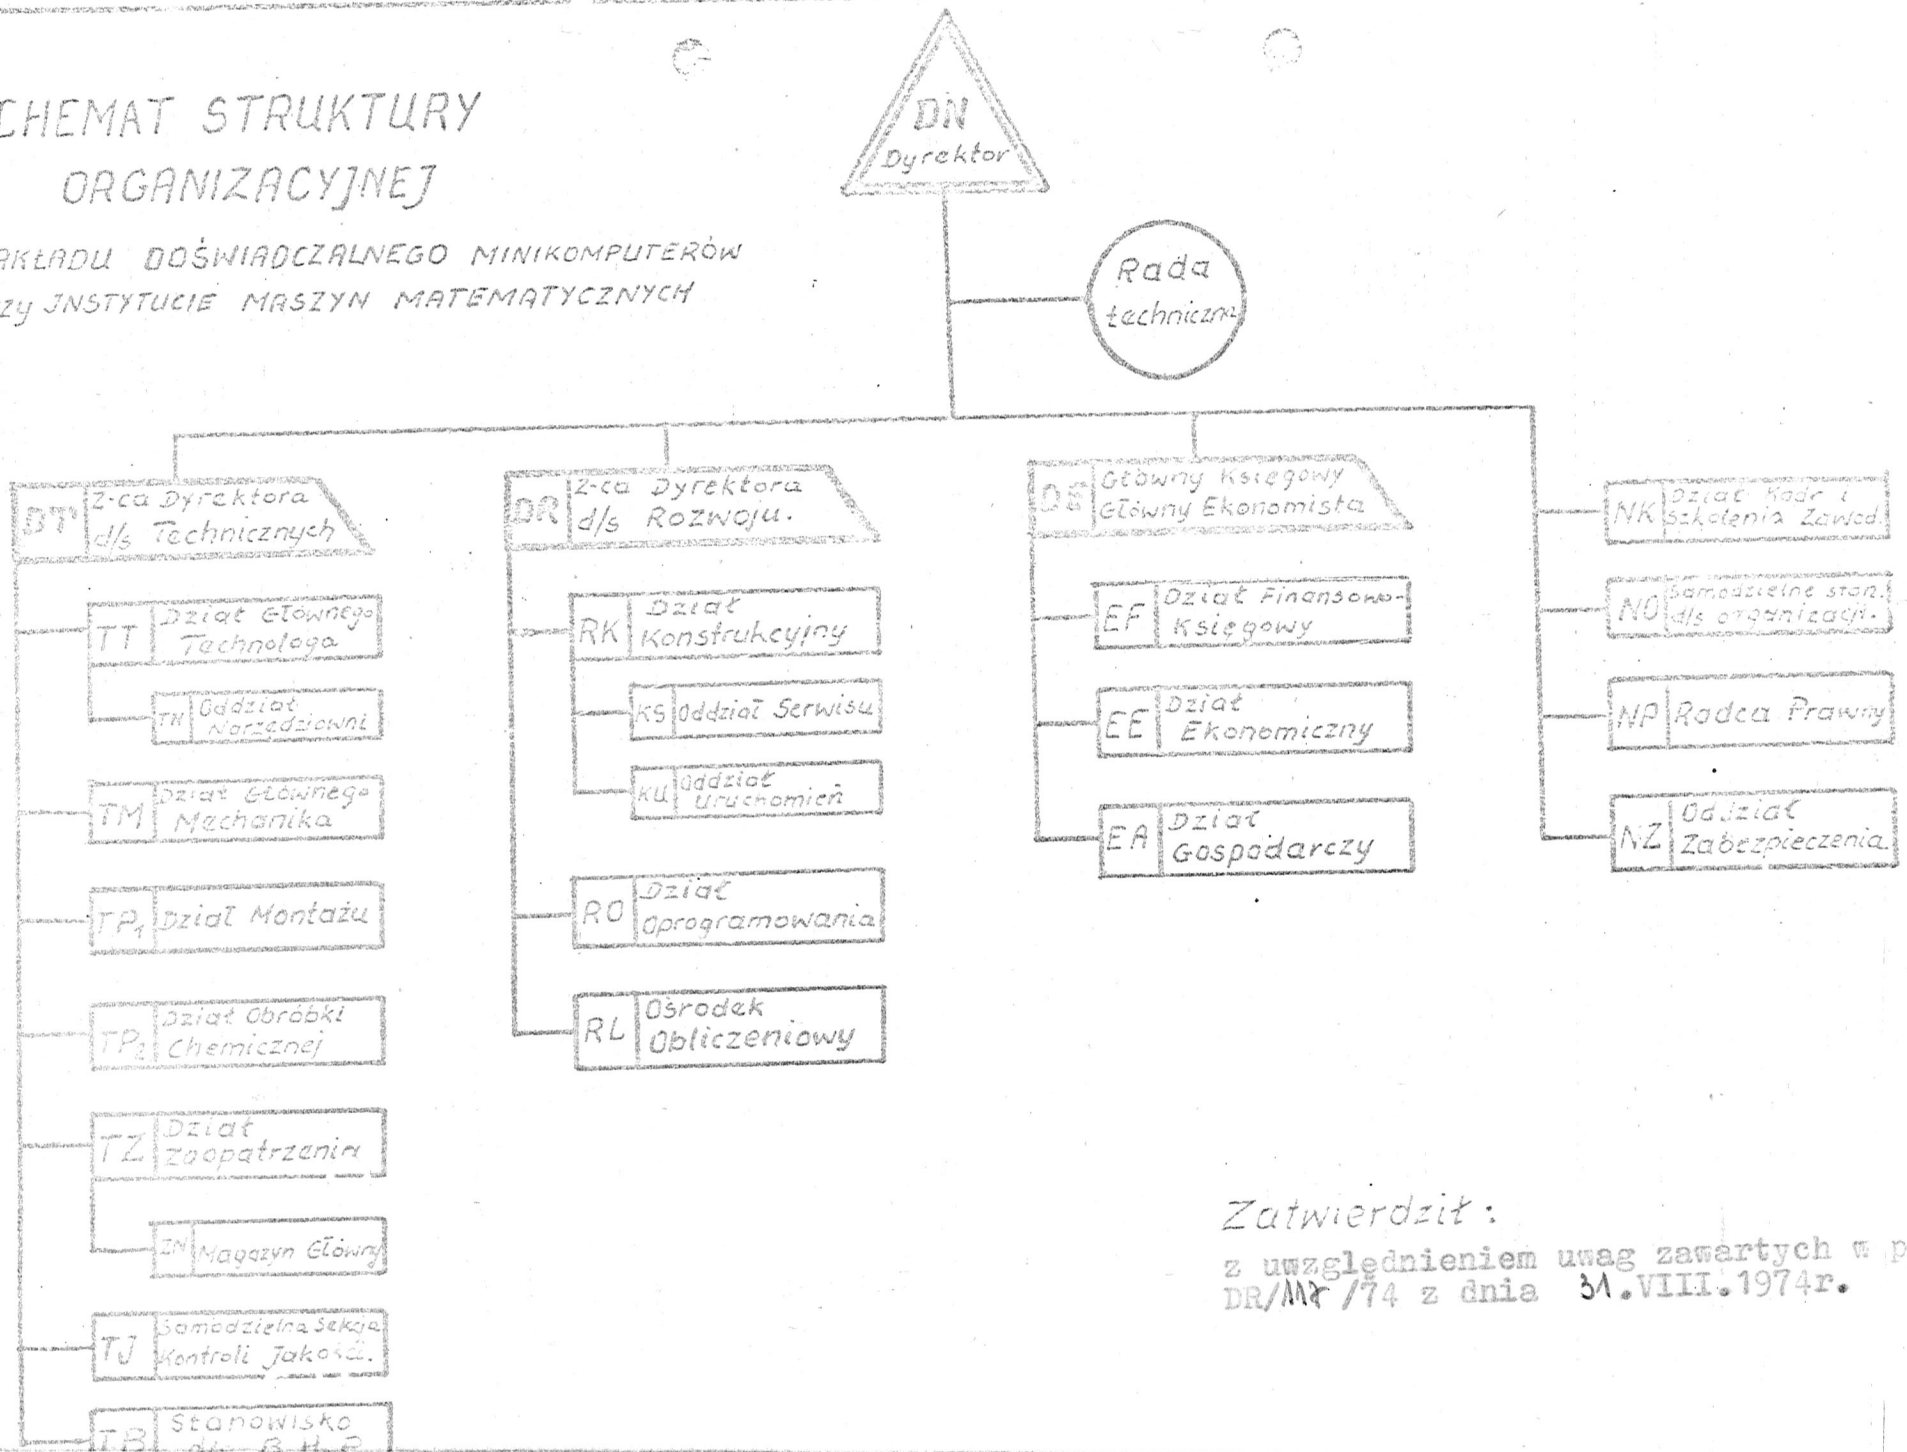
CHEMAT STRUKTURY ORGANIZACYJNEJ

AKŁADU DOŚWIADCZALNEGO MINIKOMPUTERÓW
ZY INSTYTUCIE MASZYN MATEMATYCZNYCH

DN Dyrektor

Rada techniczna

DT Z-ca Dyrektora d/s Technicznych

TT Dział Głównego Technologa

TN Oddział Narzędziowni

TM Dział Głównego Mechanika

$TP_1$ Dział Montażu

$TP_2$ Dział Obróbki Chemicznej

TZ Dział zaopatrzenia

ZM Magazyn Główny

TJ Samodzielna Sekcja Kontroli Jakości.

TB Stanowisko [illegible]

DR Z-ca Dyrektora d/s Rozwoju.

RK Dział Konstrukcyjny

KS Oddział Serwisu

KU Oddział Uruchomień

RO Dział Oprogramowania

RL Ośrodek Obliczeniowy

DE Główny Księgowy Główny Ekonomista

EF Dział Finansowo-Księgowy

EE Dział Ekonomiczny

EA Dział Gospodarczy

NK Dział Kadr i Szkolenia Zawod.

NO Samodzielne stan. d/s organizacji.

NP Radca Prawny

NZ Oddział Zabezpieczenia.

Zatwierdził:
z uwzględnieniem uwag zawartych w p
DR/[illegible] /74 z dnia 31.VIII.1974r.